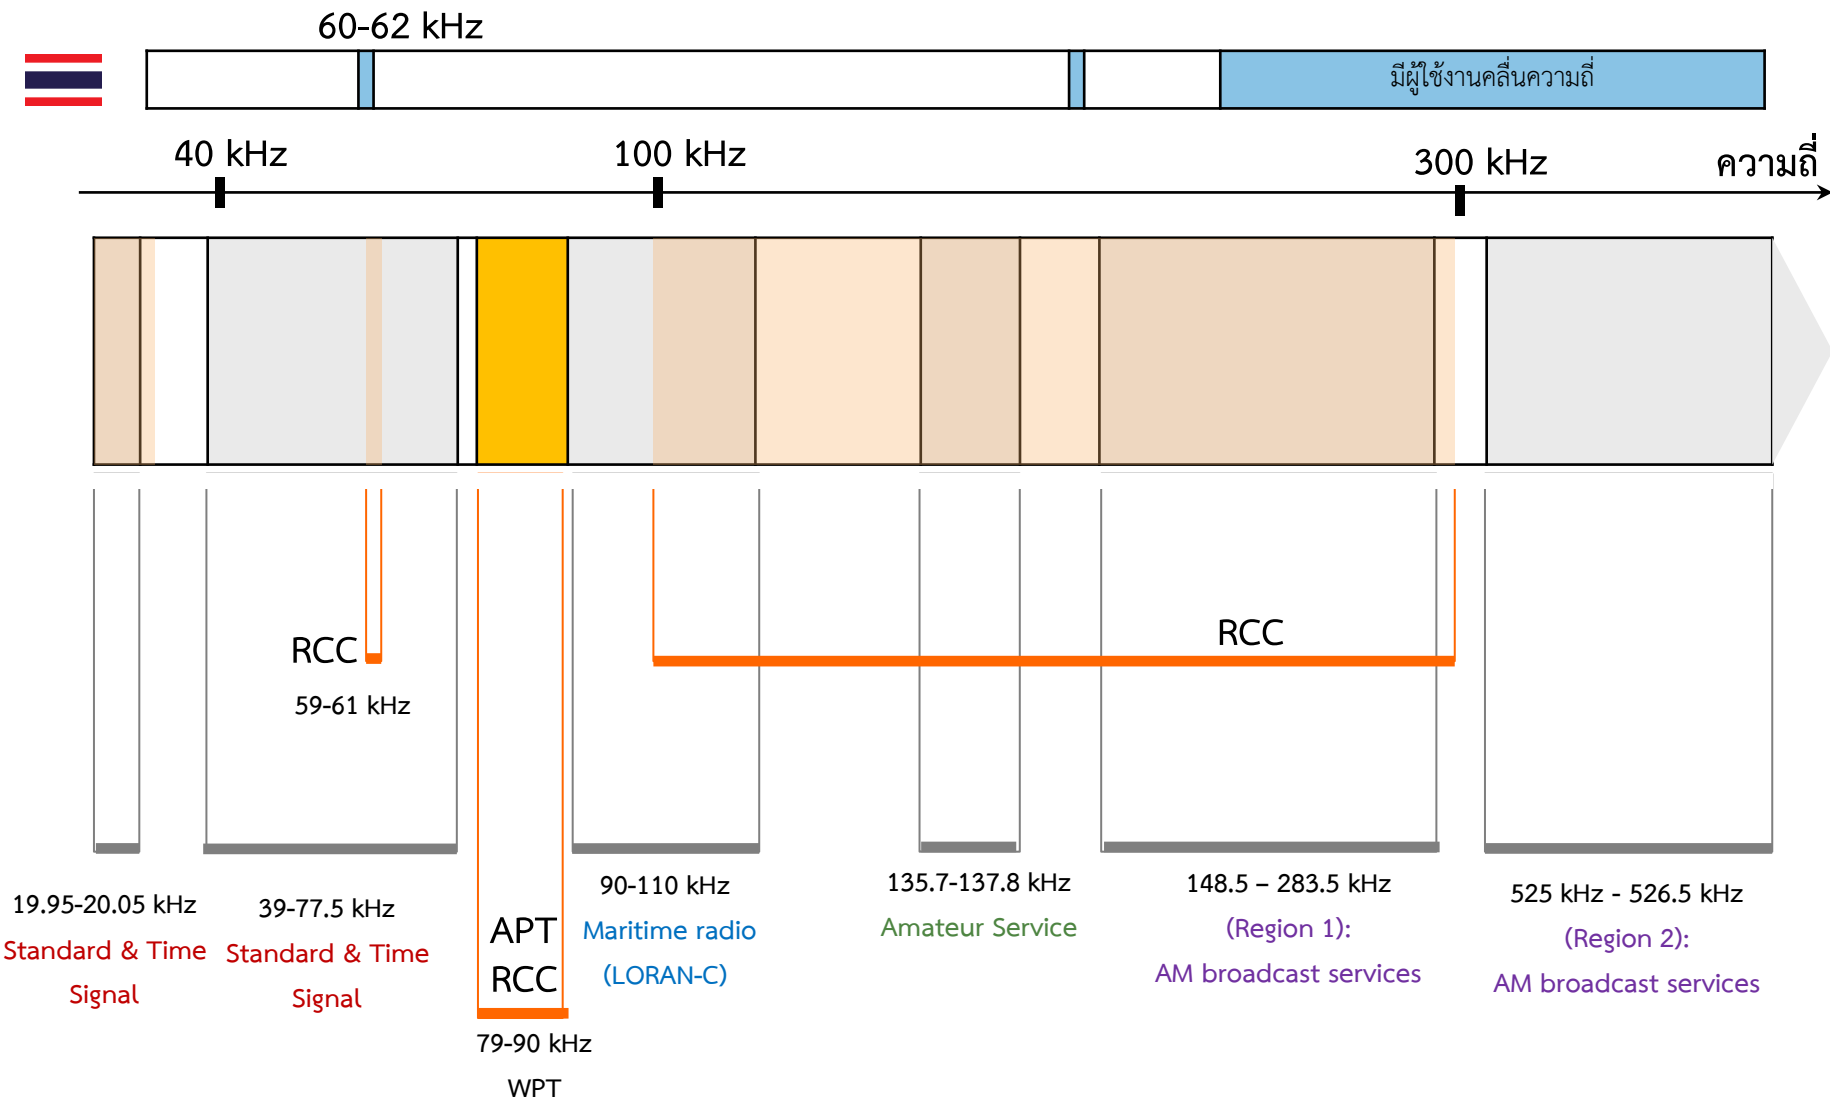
60-62 kHz

มีผู้ใช้งานคลื่นความถี่

40 kHz

100 kHz

300 kHz

ความถี่

RCC

59-61 kHz

RCC

19.95-20.05 kHz
Standard & Time Signal

39-77.5 kHz
Standard & Time Signal

APT
RCC

79-90 kHz
WPT

90-110 kHz
Maritime radio
(LORAN-C)

135.7-137.8 kHz
Amateur Service

148.5 – 283.5 kHz
(Region 1):
AM broadcast services

525 kHz - 526.5 kHz
(Region 2):
AM broadcast services